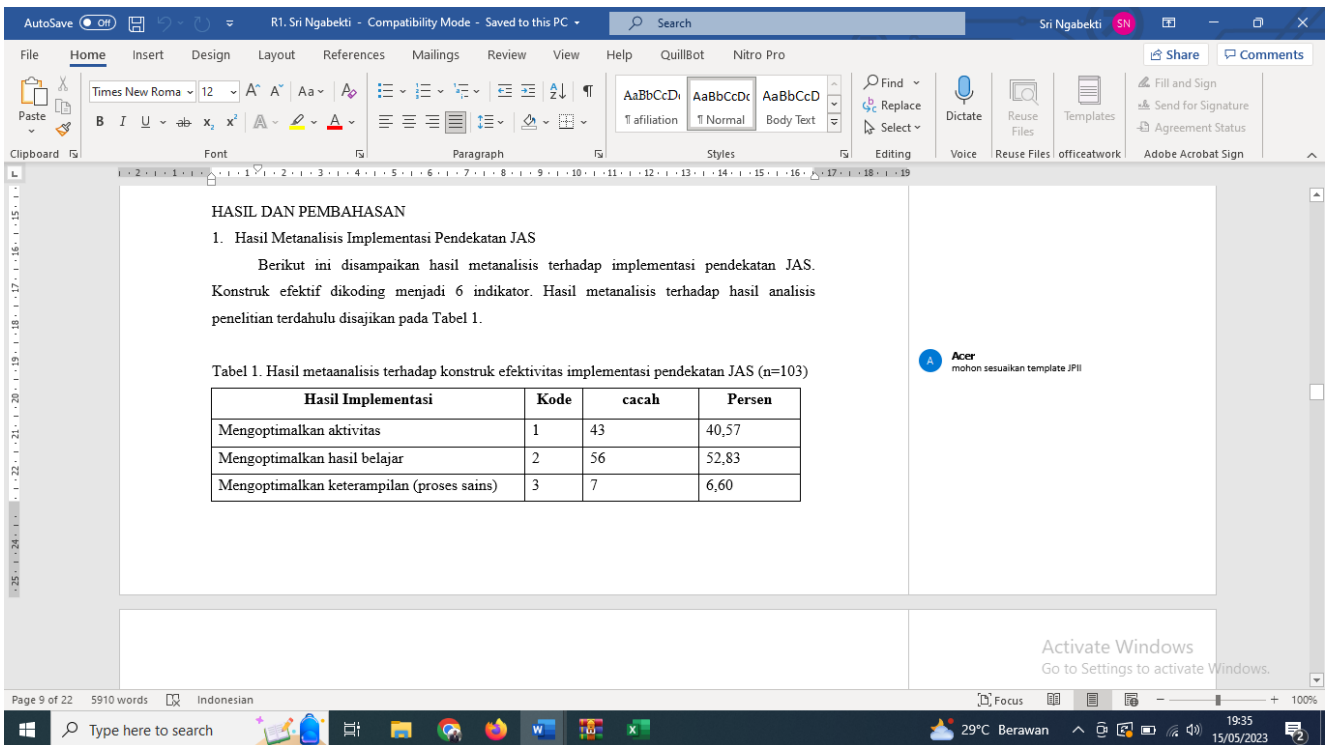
AutoSave Off R1. Sri Ngabekti - Compatibility Mode - Saved to this PC Search Sri Ngabekti SN

File Home Insert Design Layout References Mailings Review View Help QuillBot Nitro Pro Share Comments

Paste Times New Roma 12 AaBbCcDd AaBbCcDd AaBbCcD ¶ afiliation ¶ Normal Body Text Find Replace Select Dictate Reuse Files Templates Fill and Sign Send for Signature Agreement Status

Clipboard Font Paragraph Styles Editing Voice Reuse Files officeatwork Adobe Acrobat Sign

HASIL DAN PEMBAHASAN

1. Hasil Metanalisis Implementasi Pendekatan JAS

Berikut ini disampaikan hasil metanalisis terhadap implementasi pendekatan JAS. Konstruk efektif dikoding menjadi 6 indikator. Hasil metanalisis terhadap hasil analisis penelitian terdahulu disajikan pada Tabel 1.

Tabel 1. Hasil metaanalisis terhadap konstruk efektivitas implementasi pendekatan JAS (n=103)

| Hasil Implementasi | Kode | cacah | Persen |
|---|---|---|---|
| Mengoptimalkan aktivitas | 1 | 43 | 40,57 |
| Mengoptimalkan hasil belajar | 2 | 56 | 52,83 |
| Mengoptimalkan keterampilan (proses sains) | 3 | 7 | 6,60 |

Acer
mohon sesuaikan template JPII

Activate Windows
Go to Settings to activate Windows.

Page 9 of 22 5910 words Indonesian Focus 100%

Type here to search 29°C Berawan 19:35 15/05/2023